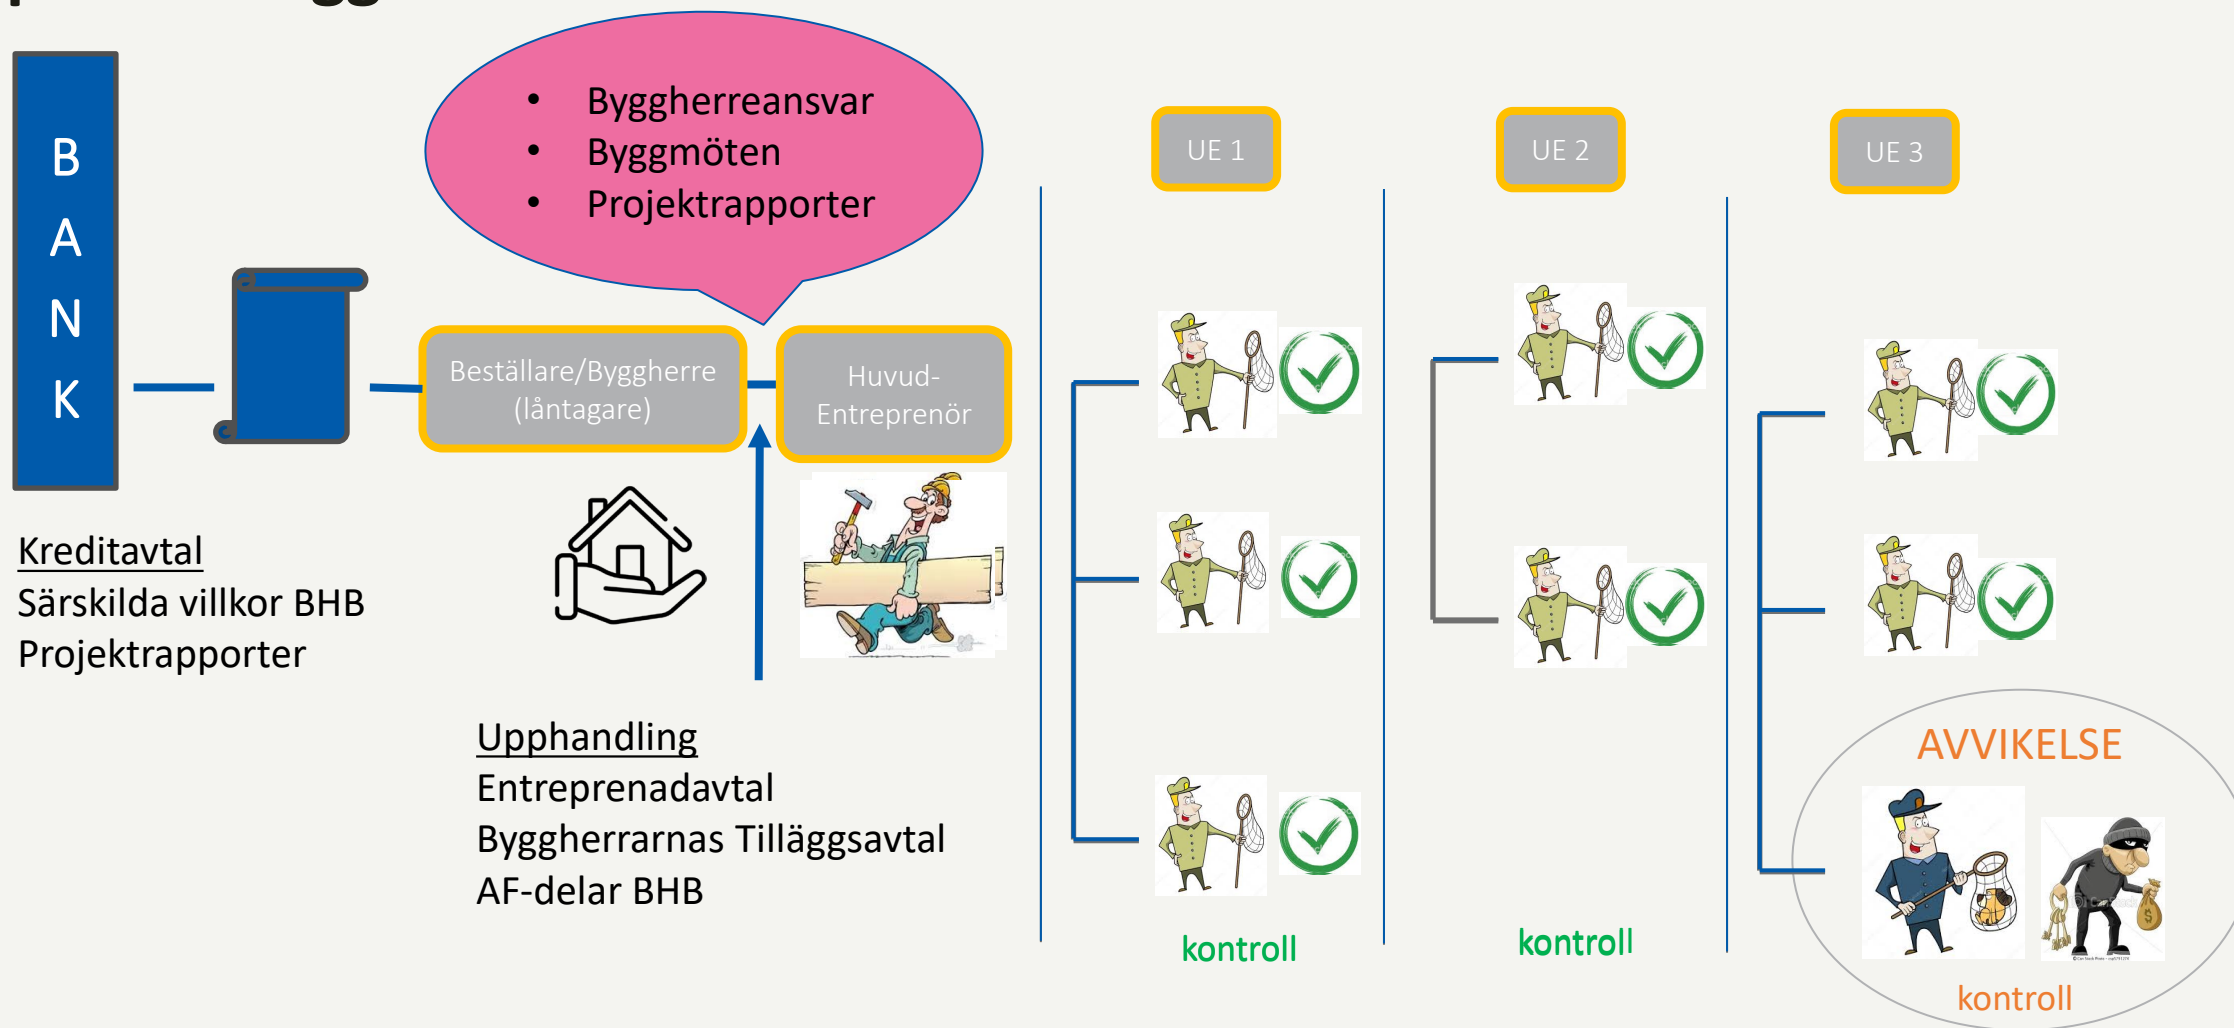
B
A
N
K

Byggherreansvar
Byggmöten
Projektrapporter

UE 1

UE 2

UE 3

Beställare/Byggherre (låntagare)

Huvud-Entreprenör

Kreditavtal
Särskilda villkor BHB
Projektrapporter

Upphandling
Entreprenadavtal
Byggherrarnas Tilläggsavtal
AF-delar BHB

kontroll

kontroll

AVVIKELSE

kontroll